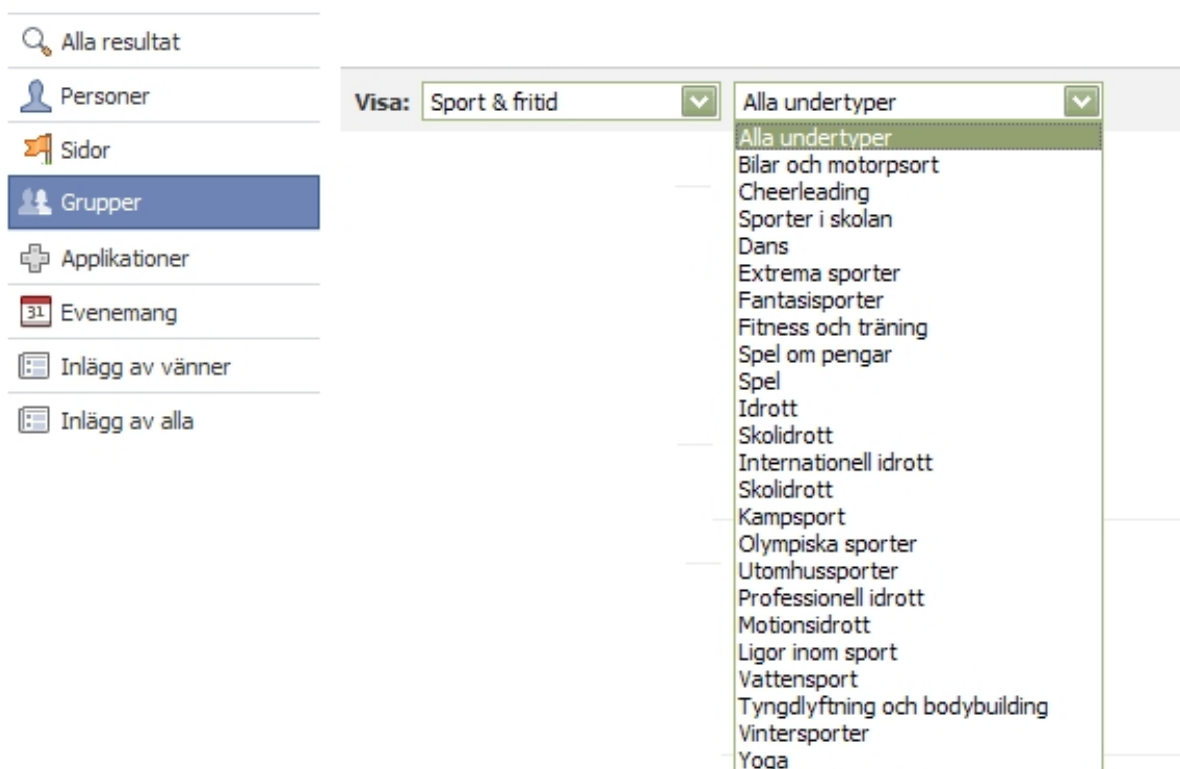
Alla resultat
Personer
Sidor
Grupper
Applikationer
31 Evenemang
Inlägg av vänner
Inlägg av alla

Visa: Sport & fritid
Alla undertyper

Alla undertyper
Bilar och motorpsort
Cheerleading
Sporter i skolan
Dans
Extrema sporter
Fantasisporter
Fitness och träning
Spel om pengar
Spel
Idrott
Skolidrott
Internationell idrott
Skolidrott
Kampsport
Olympiska sporter
Utomhussporter
Professionell idrott
Motionsidrott
Ligor inom sport
Vattensport
Tyngdlyftning och bodybuilding
Vintersporter
Yoga